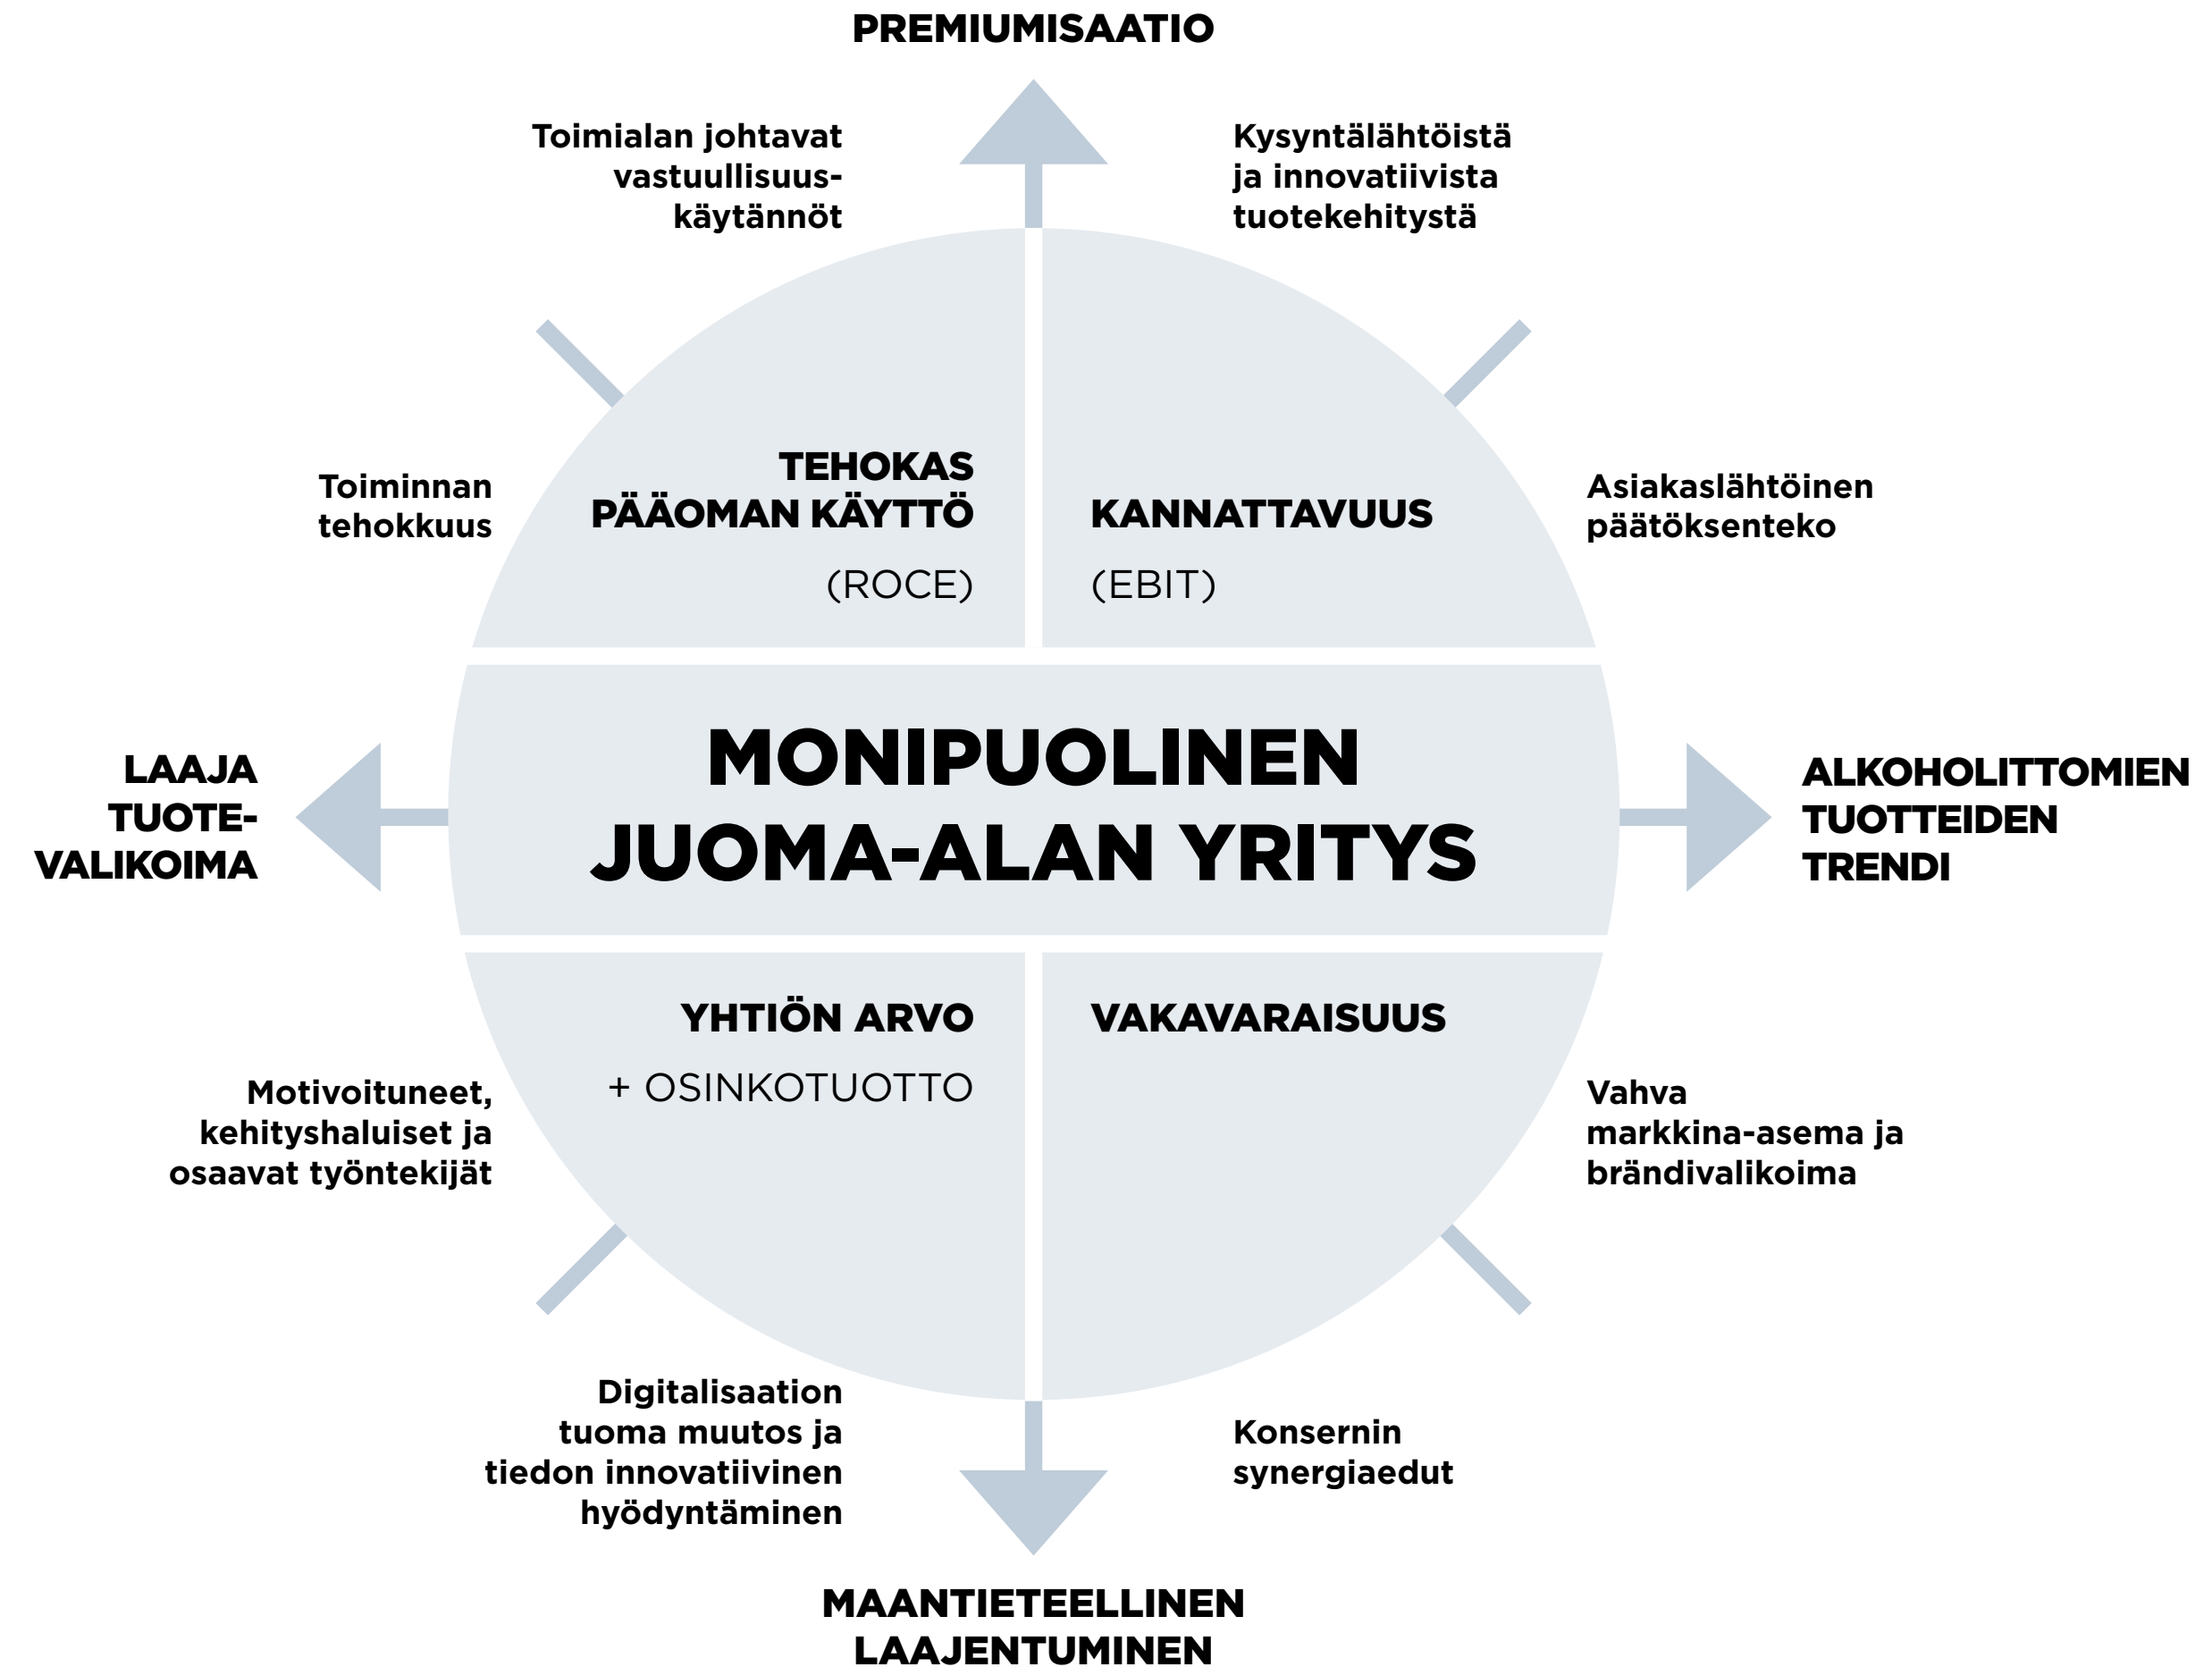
PREMIUMISAATIO

Toimialan johtavat vastuullisuuskäytännöt

Kysyntälähtöistä ja innovatiivista tuotekehitystä

Toiminnan tehokkuus

TEHOKAS PÄÄOMAN KÄYTTÖ

(ROCE)

KANNATTAVUUS

(EBIT)

Asiakaslähtöinen päätöksenteko

LAAJA TUOTEVALIKOIMA

MONIPUOLINEN JUOMA-ALAN YRITYS

ALKOHOLITTOMIEN TUOTTEIDEN TRENDI

YHTIÖN ARVO

+ OSINKOTUOTTO

VAKAVARAISUUS

Motivoituneet, kehityshaluiset ja osaavat työntekijät

Vahva markkina-asema ja brändivalikoima

Digitalisaation tuoma muutos ja tiedon innovatiivinen hyödyntäminen

Konsernin synergiaedut

MAANTIETEELLINEN LAAJENTUMINEN